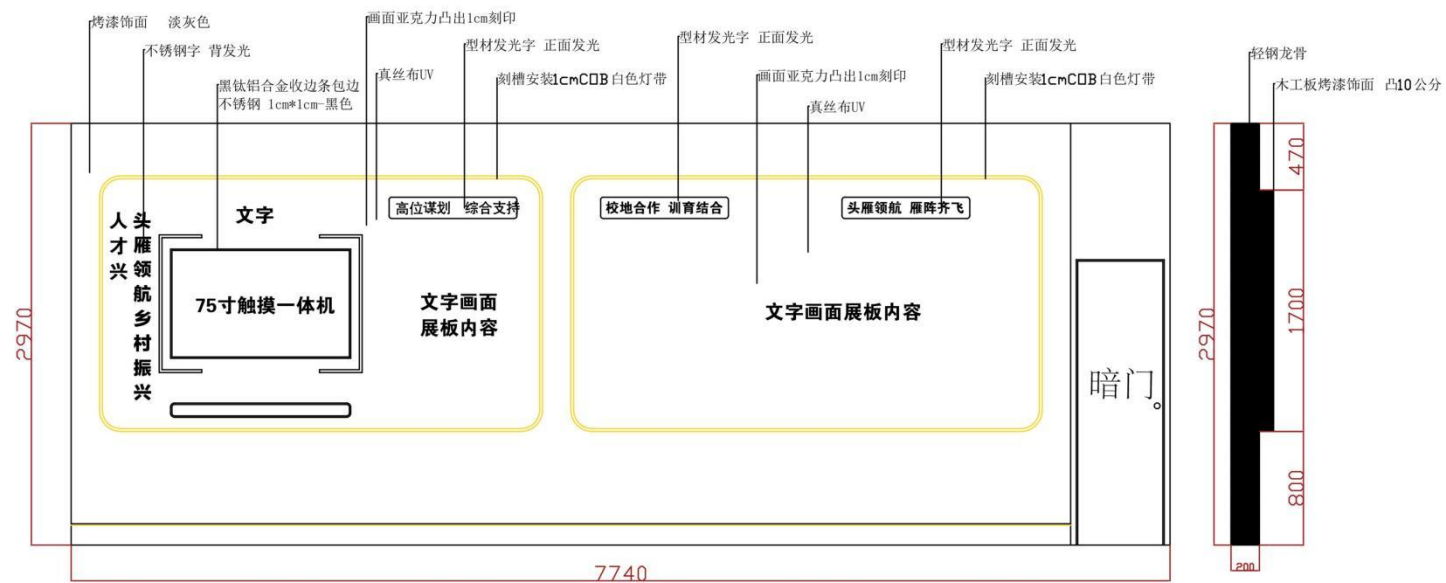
烤漆饰面　淡灰色
不锈钢字 背发光
黑钛铝合金收边条包边
不锈钢 1cm*1cm-黑色
画面亚克力凸出1cm刻印
真丝布UV
型材发光字 正面发光
刻槽安装1cmCOB白色灯带
型材发光字 正面发光
画面亚克力凸出1cm刻印
真丝布UV
型材发光字 正面发光
刻槽安装1cmCOB白色灯带
轻钢龙骨
木工板烤漆饰面 凸10公分

文字
头雁领航乡村振兴
人才兴
75寸触摸一体机
高位谋划 综合支持
文字画面展板内容
校地合作 训育结合
头雁领航 雁阵齐飞
文字画面展板内容
暗门
2970
7740
2970
470
1700
800
200